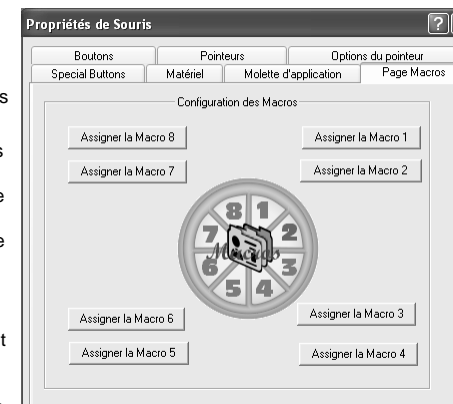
Propriétés de Souris

Boutons
Pointeurs
Options du pointeur
Special Buttons
Matériel
Molette d'application
Page Macros

Configuration des Macros

Assigner la Macro 8
Assigner la Macro 1
Assigner la Macro 7
Assigner la Macro 2

8 1 7 2 6 3 5 4
Macros

Assigner la Macro 6
Assigner la Macro 3
Assigner la Macro 5
Assigner la Macro 4

s
s
e
e
t